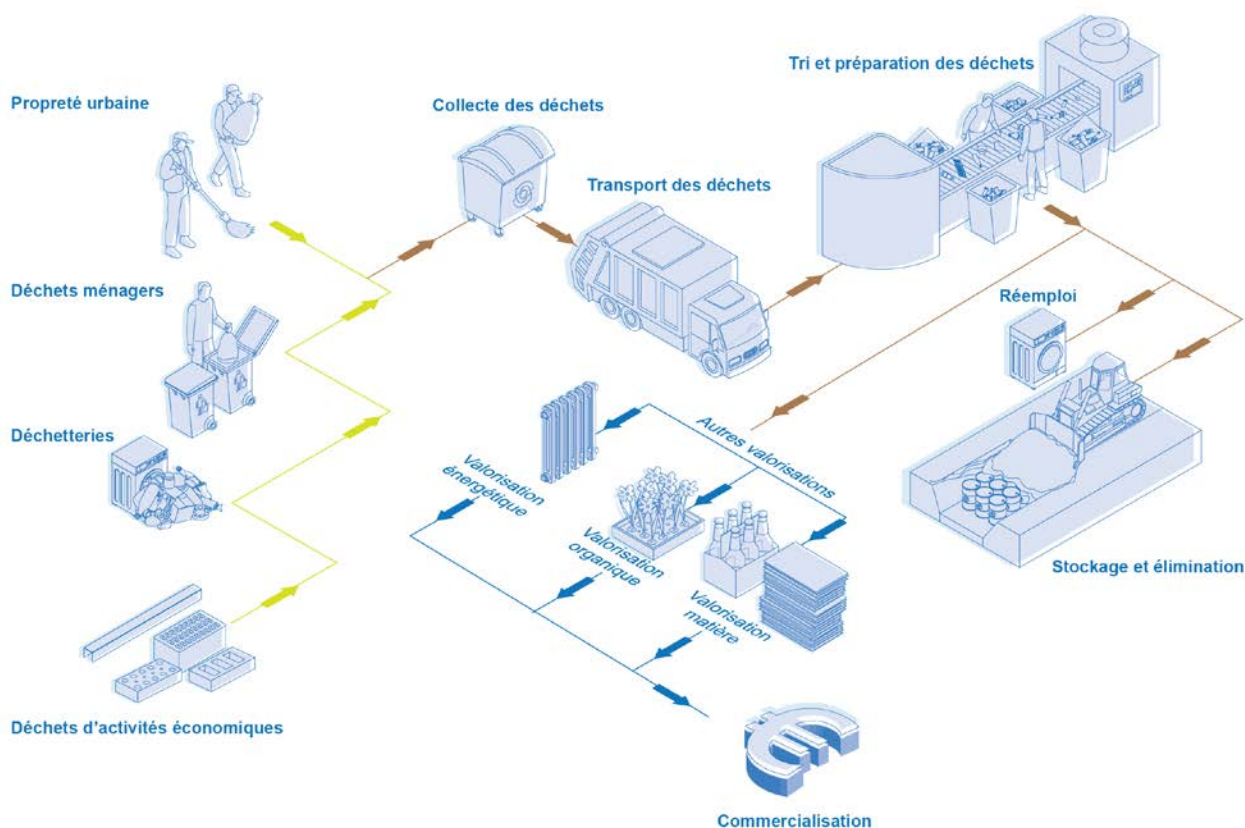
Propreté urbaine

Déchets ménagers

Déchetteries

Déchets d'activités économiques

Collecte des déchets

Transport des déchets

Tri et préparation des déchets

Réemploi

Stockage et élimination

Autres valorisations

Valorisation énergétique

Valorisation organique

Valorisation matière

Commercialisation